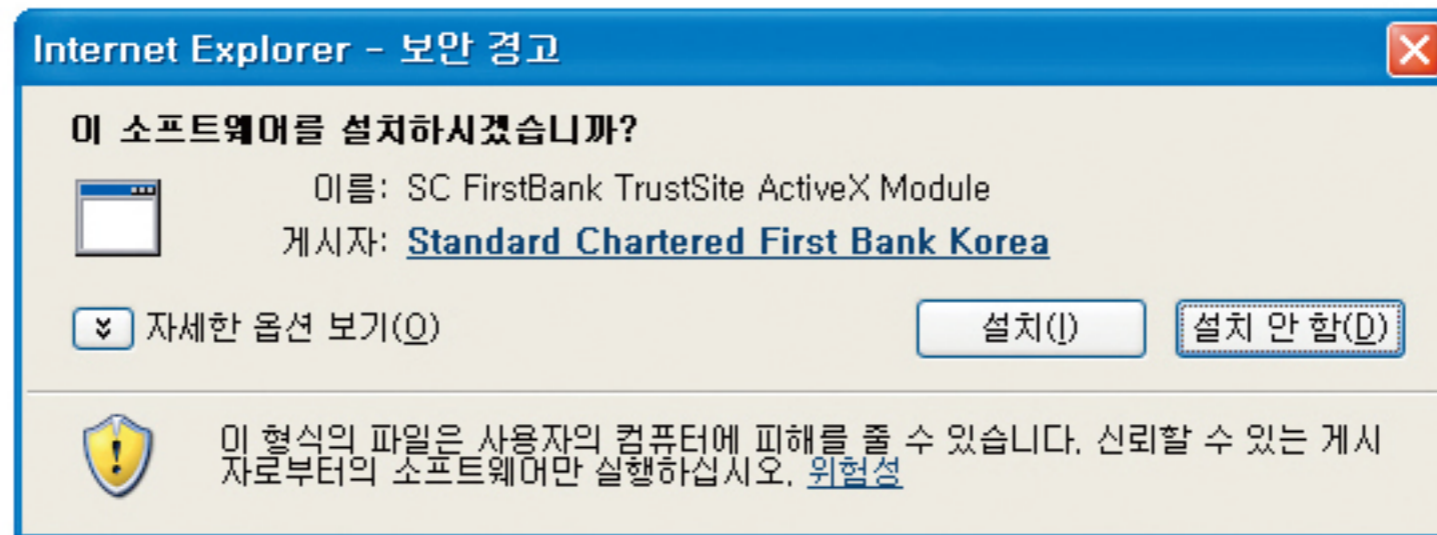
Internet Explorer - 보안 경고

이 소프트웨어를 설치하시겠습니까?

이름: SC FirstBank TrustSite ActiveX Module

게시자: Standard Chartered First Bank Korea

자세한 옵션 보기(O)

설치(I)

설치 안 함(D)

이 형식의 파일은 사용자의 컴퓨터에 피해를 줄 수 있습니다. 신뢰할 수 있는 게시자로부터의 소프트웨어만 실행하십시오. 위험성